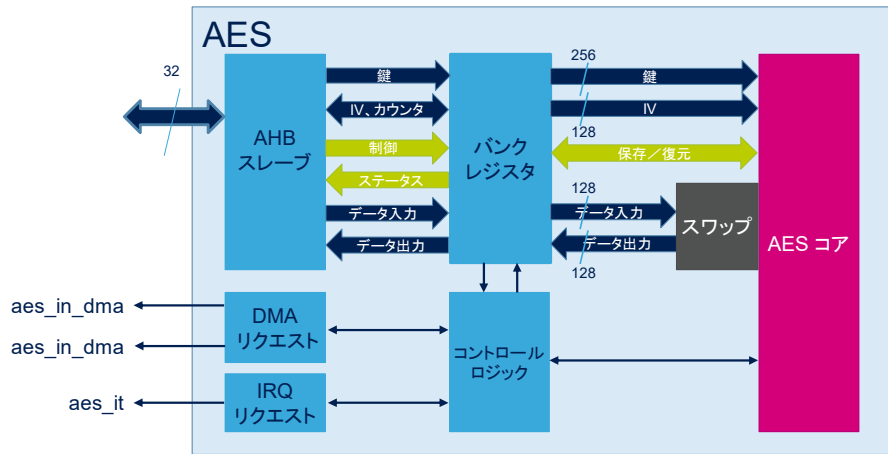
AES

32

AHB
スレーブ

鍵

IV、カウンタ

制御

ステータス

データ入力

データ出力

バンク
レジスタ

256

鍵

IV

128

保存／復元

128

データ入力

データ出力

128

スワップ

AES コア

aes_in_dma

aes_in_dma

aes_it

DMA
リクエスト

IRQ
リクエスト

コントロール
ロジック